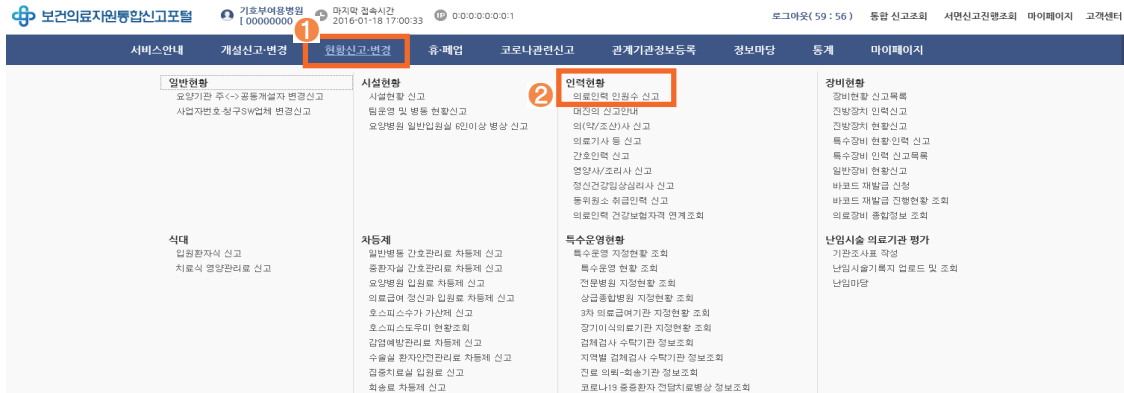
보건의료자원통합신고포털 기호부여용병원 [ 00000000 ] 마지막 접속시간 2016-01-18 17:00:33 0:0:0:0:0:0:0:1

로그아웃( 59 : 56 ) 통합 신고조회 서면신고진행조회 마이페이지 고객센터

서비스안내 개설신고·변경 1 현황신고·변경 휴·폐업 코로나관련신고 관계기관정보등록 정보마당 통계 마이페이지

일반현황
요양기관 주<->공동개설자 변경신고
사업자번호·청구SW업체 변경신고

시설현황
시설현황 신고
립운영 및 병동 현황신고
요양병원 일반입원실 6인이상 병상 신고

인력현황
2 의료인력 인원수 신고
대진의 신고안내
의(약/조산)사 신고
의료기사 등 신고
간호인력 신고
영양사/조리사 신고
정신건강임상심리사 신고
동위원소 취급인력 신고
의료인력 건강보험자격 연계조회

장비현황
장비현황 신고목록
진방장치 인력신고
진방장치 현황신고
특수장비 현황·인력 신고
특수장비 인력 신고목록
일반장비 현황신고
바코드 재발급 신청
바코드 재발급 진행현황 조회
의료장비 종합정보 조회

식대
입원환자식 신고
치료식 영양관리료 신고

차등제
일반병동 간호관리료 차등제 신고
중환자실 간호관리료 차등제 신고
요양병원 입원료 차등제 신고
의료급여 정신과 입원료 차등제 신고
호스피스수가 가산제 신고
호스피스도우미 현황조회
감염예방관리료 차등제 신고
수술실 환자안전관리료 차등제 신고
집중치료실 입원료 신고
회송료 차등제 신고

특수운영현황
특수운영 지정현황 조회
특수운영 현황 조회
전문병원 지정현황 조회
상급종합병원 지정현황 조회
3차 의료급여기관 지정현황 조회
장기이식의료기관 지정현황 조회
검체검사 수탁기관 정보조회
지역별 검체검사 수탁기관 정보조회
진료 의뢰·회송기관 정보조회
코로나19 중증환자 전담치료병상 정보조회

난임시술 의료기관 평가
기관조사표 작성
난임시술기록지 업로드 및 조회
난임마당